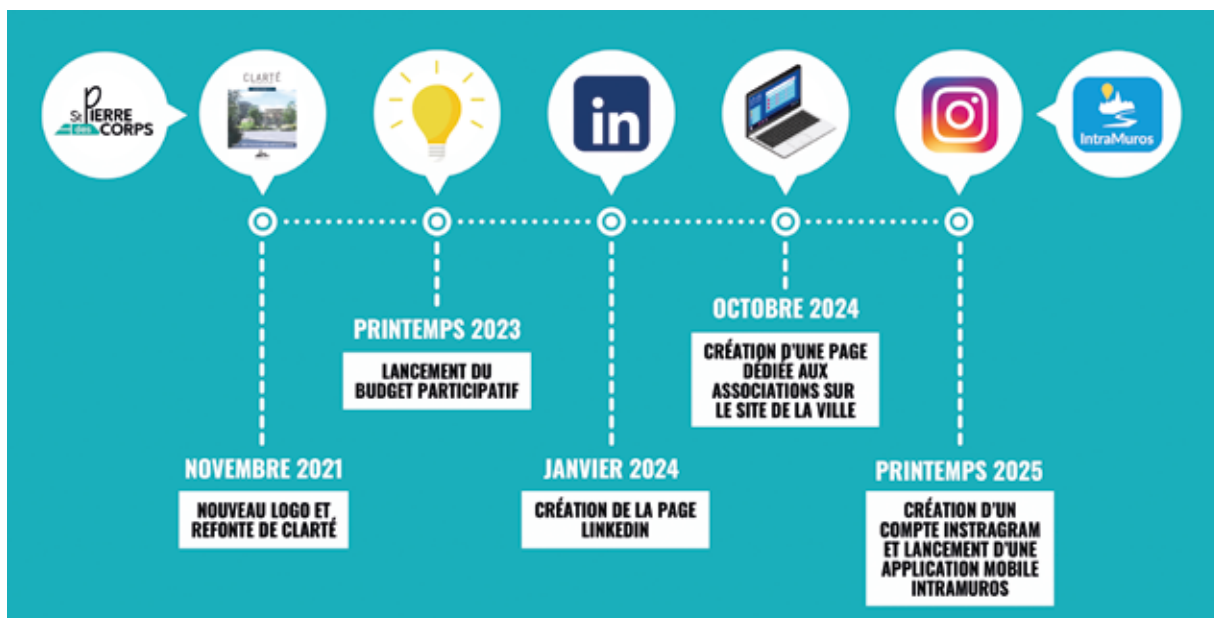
St PIERRE des CORPS

CLARTÉ

in

IntraMuros

PRINTEMPS 2023

LANCEMENT DU BUDGET PARTICIPATIF

OCTOBRE 2024

CRÉATION D'UNE PAGE DÉDIÉE AUX ASSOCIATIONS SUR LE SITE DE LA VILLE

NOVEMBRE 2021

NOUVEAU LOGO ET REFONTE DE CLARTÉ

JANVIER 2024

CRÉATION DE LA PAGE LINKEDIN

PRINTEMPS 2025

CRÉATION D'UN COMPTE INSTRAGRAM ET LANCEMENT D'UNE APPLICATION MOBILE INTRAMUROS